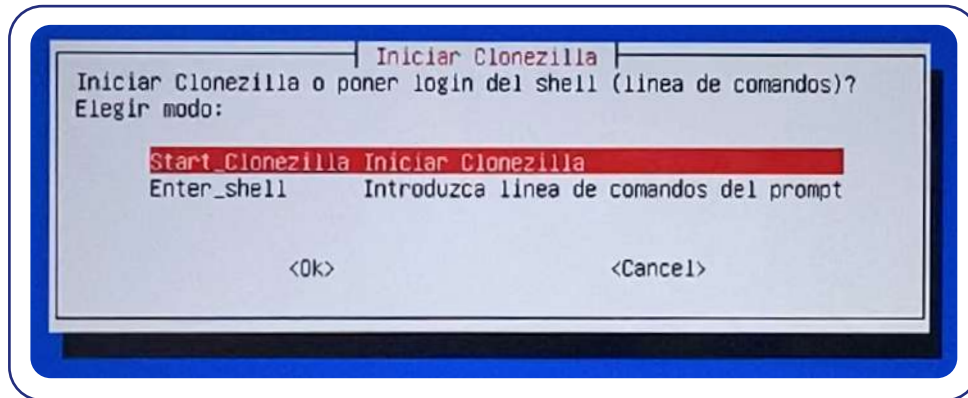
Iniciar Clonezilla

Iniciar Clonezilla o poner login del shell (linea de comandos)?
Elegir modo:

Start_Clonezilla Iniciar Clonezilla
Enter_shell Introduzca linea de comandos del prompt

<Ok> <Cancel>